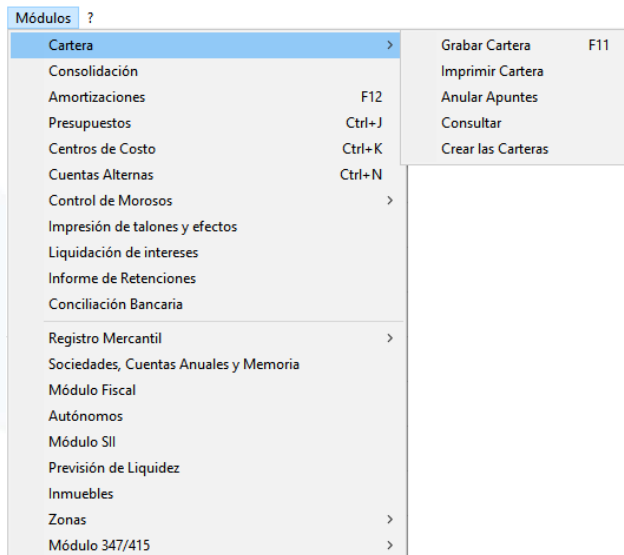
Módulos ?

Cartera >
Consolidación
Amortizaciones F12
Presupuestos Ctrl+J
Centros de Costo Ctrl+K
Cuentas Alternas Ctrl+N
Control de Morosos >
Impresión de talones y efectos
Liquidación de intereses
Informe de Retenciones
Conciliación Bancaria

Registro Mercantil >
Sociedades, Cuentas Anuales y Memoria
Módulo Fiscal
Autónomos
Módulo SII
Previsión de Liquidez
Inmuebles
Zonas >
Módulo 347/415 >

Grabar Cartera F11
Imprimir Cartera
Anular Apuntes
Consultar
Crear las Carteras